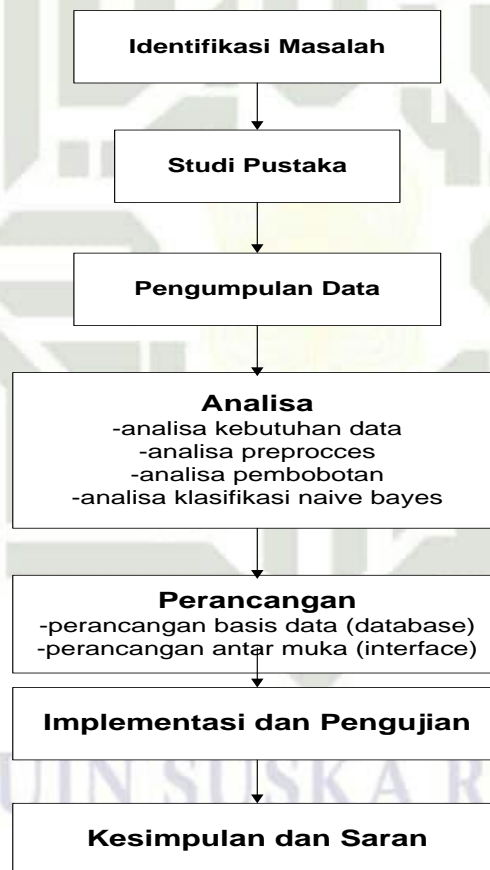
Identifikasi Masalah

Studi Pustaka

Pengumpulan Data

Analisa
-analisa kebutuhan data
-analisa preprocces
-analisa pembobotan
-analisa klasifikasi naive bayes

Perancangan
-perancangan basis data (database)
-perancangan antar muka (interface)

Implementasi dan Pengujian

Kesimpulan dan Saran

UIN SUSKA R